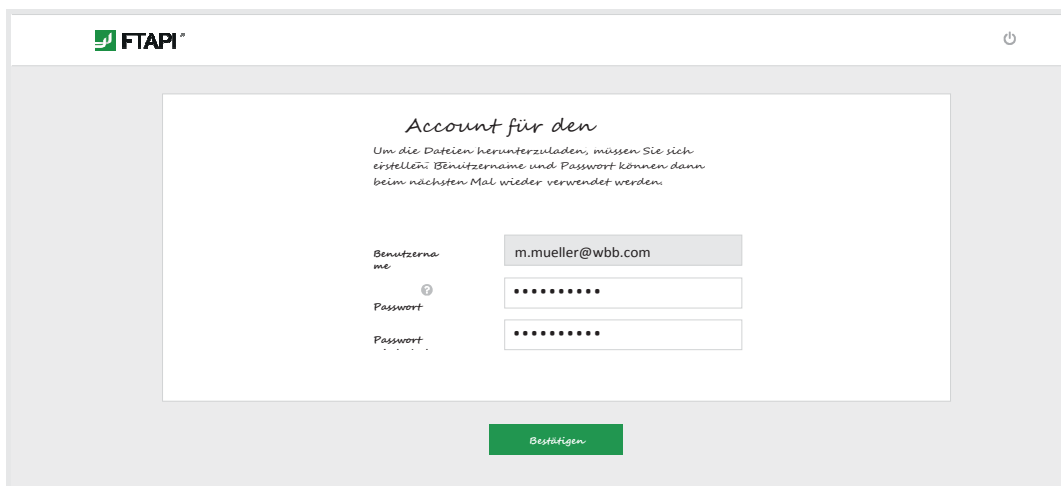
FTAPI

Account für den

Um die Dateien herunterzuladen, müssen Sie sich erstellen. Benutzername und Passwort können dann beim nächsten Mal wieder verwendet werden.

Benutzername
m.mueller@wbb.com

Passwort
••••••••••

Passwort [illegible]
••••••••••

Bestätigen